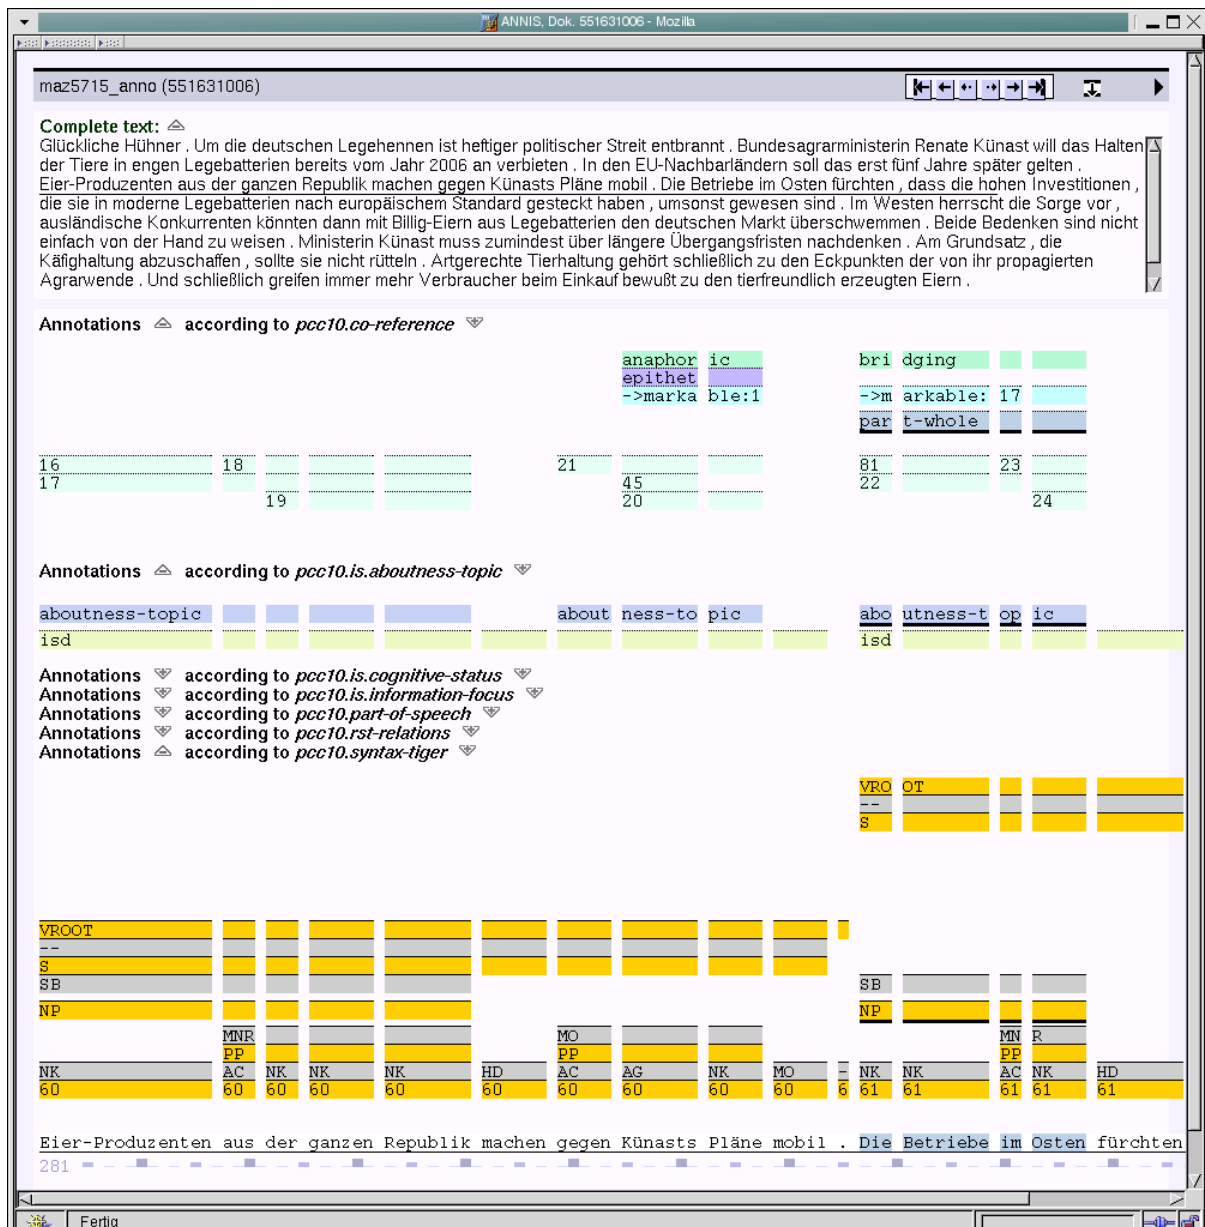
ANNIS, Dok. 551631006 - Mozilla

maz5715_anno (551631006)

Complete text:
Glückliche Hühner . Um die deutschen Legehennen ist heftiger politischer Streit entbrannt . Bundesagrarministerin Renate Künast will das Halten der Tiere in engen Legebatterien bereits vom Jahr 2006 an verbieten . In den EU-Nachbarländern soll das erst fünf Jahre später gelten . Eier-Produzenten aus der ganzen Republik machen gegen Künasts Pläne mobil . Die Betriebe im Osten fürchten , dass die hohen Investitionen , die sie in moderne Legebatterien nach europäischem Standard gesteckt haben , umsonst gewesen sind . Im Westen herrscht die Sorge vor , ausländische Konkurrenten könnten dann mit Billig-Eiern aus Legebatterien den deutschen Markt überschwemmen . Beide Bedenken sind nicht einfach von der Hand zu weisen . Ministerin Künast muss zumindest über längere Übergangsfristen nachdenken . Am Grundsatz , die Käfighaltung abzuschaffen , sollte sie nicht rütteln . Artgerechte Tierhaltung gehört schließlich zu den Eckpunkten der von ihr propagierten Agrarwende . Und schließlich greifen immer mehr Verbraucher beim Einkauf bewußt zu den tierfreundlich erzeugten Eiern .

Annotations according to pcc10.co-reference

anaphor ic
epithet
->marka ble:1
bri dging
->m arkable: 17
par t-whole

16 18 21 81 23
17 45 22
19 20 24

Annotations according to pcc10.is.aboutness-topic

aboutness-topic about ness-to pic abo utness-t op ic
isd isd

Annotations according to pcc10.is.cognitive-status
Annotations according to pcc10.is.information-focus
Annotations according to pcc10.part-of-speech
Annotations according to pcc10.rst-relations
Annotations according to pcc10.syntax-tiger

VRO OT
--
S

VROOT
--
S
SB SB
NP NP
MNR MO MN R
PP PP PP
NK AC NK NK NK HD AC AG NK MO - NK NK AC NK HD
60 60 60 60 60 60 60 60 60 60 6 61 61 61 61 61

Eier-Produzenten aus der ganzen Republik machen gegen Künasts Pläne mobil . Die Betriebe im Osten fürchten
281

Fertig